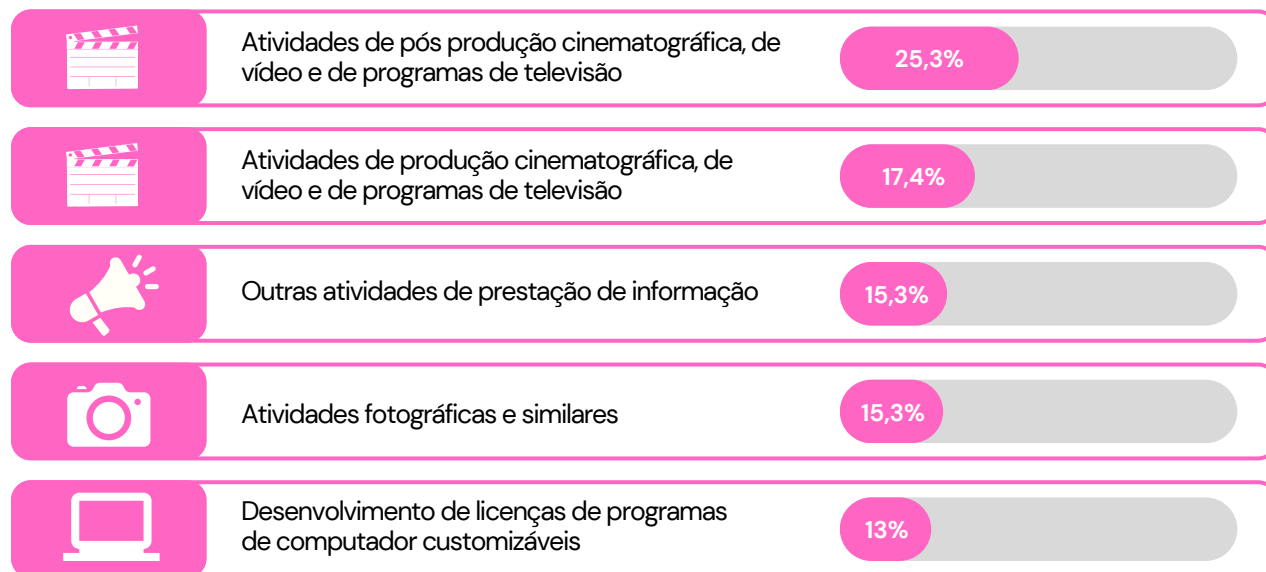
Atividades de pós produção cinematográfica, de vídeo e de programas de televisão

25,3%

Atividades de produção cinematográfica, de vídeo e de programas de televisão

17,4%

Outras atividades de prestação de informação

15,3%

Atividades fotográficas e similares

15,3%

Desenvolvimento de licenças de programas de computador customizáveis

13%